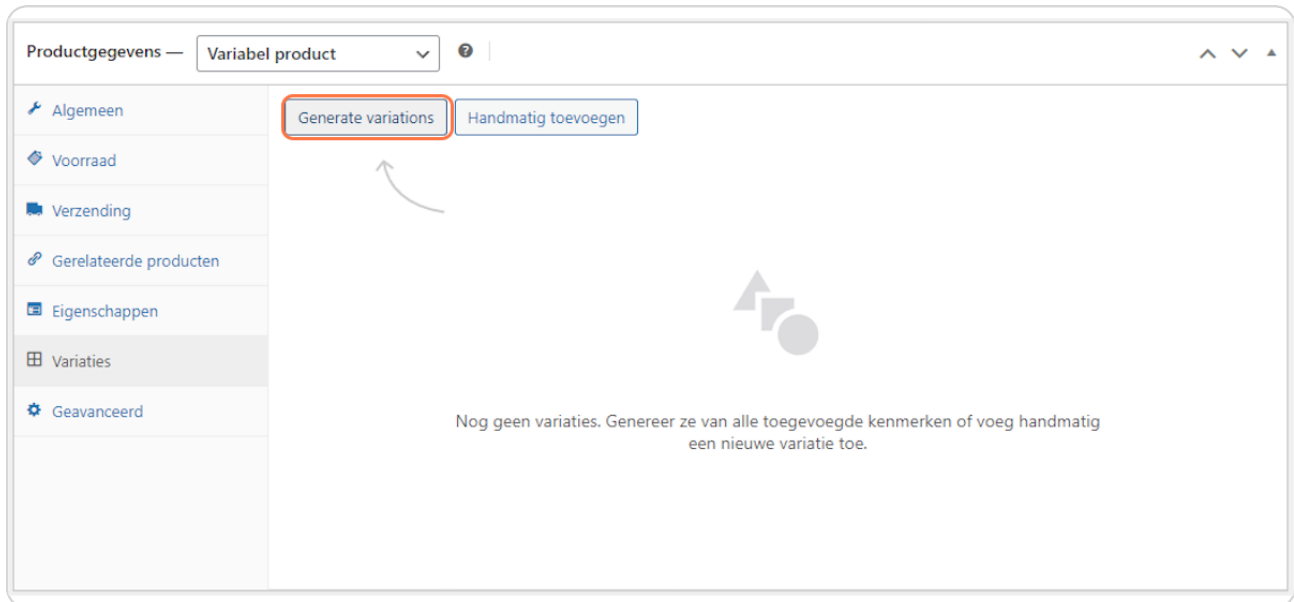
Productgegevens — Variabel product

Algemeen
Voorraad
Verzending
Gerelateerde producten
Eigenschappen
Variaties
Geavanceerd

Generate variations
Handmatig toevoegen

Nog geen variaties. Genereer ze van alle toegevoegde kenmerken of voeg handmatig een nieuwe variatie toe.